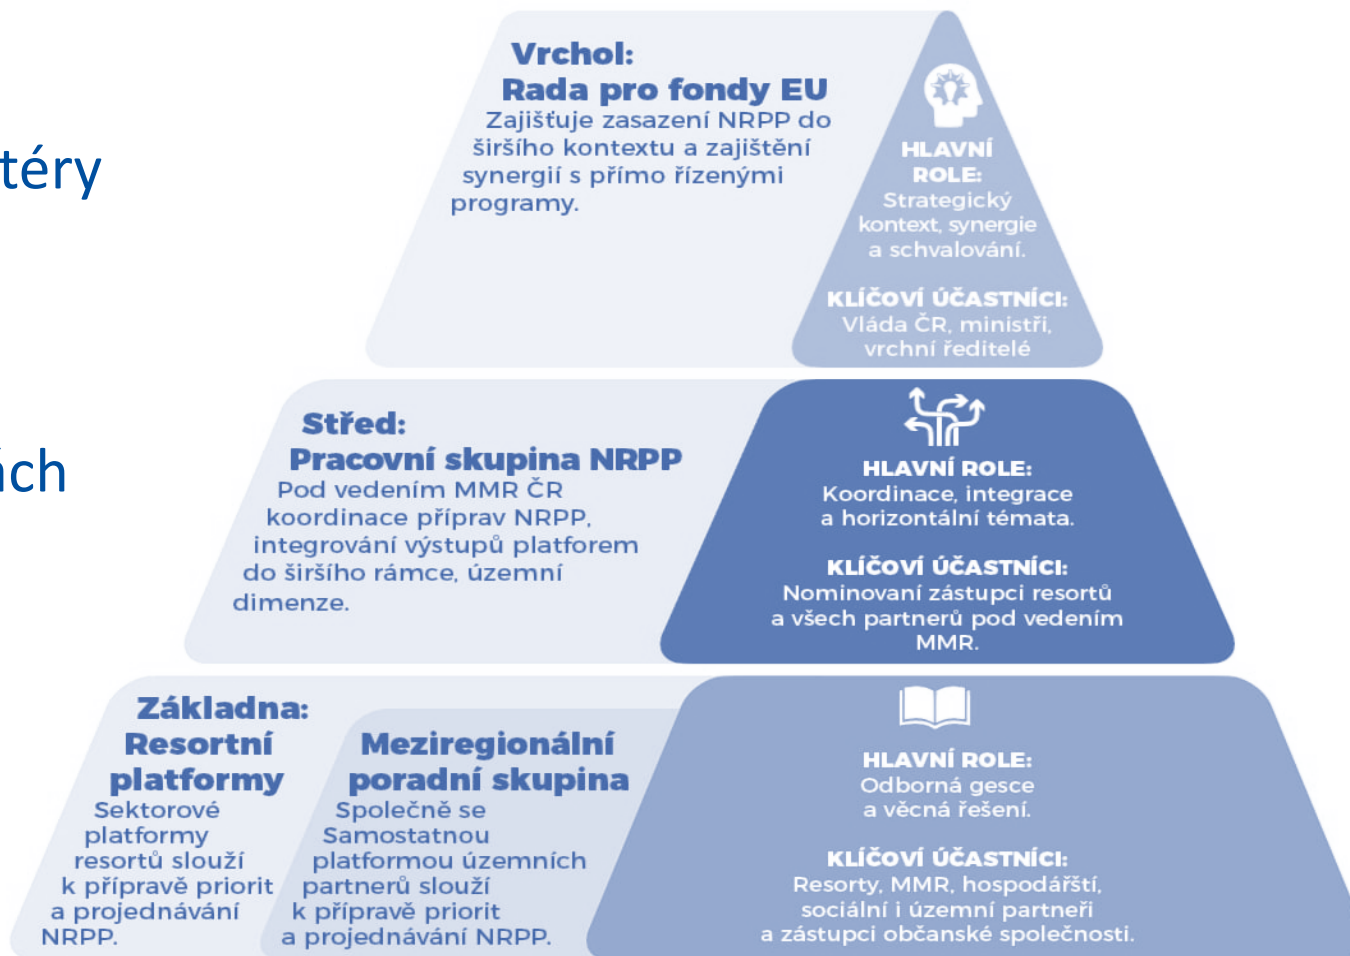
téry

ích

Vrchol:
Rada pro fondy EU
Zajišťuje zasazení NRPP do širšího kontextu a zajištění synergií s přímo řízenými programy.

HLAVNÍ ROLE:
Strategický kontext, synergie a schvalování.

KLÍČOVÍ ÚČASTNÍCI:
Vláda ČR, ministři, vrchní ředitelé

Střed:
Pracovní skupina NRPP
Pod vedením MMR ČR koordinace příprav NRPP, integrování výstupů platforem do širšího rámce, územní dimenze.

HLAVNÍ ROLE:
Koordinace, integrace a horizontální témata.

KLÍČOVÍ ÚČASTNÍCI:
Nominovaní zástupci resortů a všech partnerů pod vedením MMR.

Základna:
Resortní platformy
Sektorové platformy resortů slouží k přípravě priorit a projednávání NRPP.

Meziregionální poradní skupina
Společně se Samostatnou platformou územních partnerů slouží k přípravě priorit a projednávání NRPP.

HLAVNÍ ROLE:
Odborná gesce a věcná řešení.

KLÍČOVÍ ÚČASTNÍCI:
Resorty, MMR, hospodářští, sociální i územní partneři a zástupci občanské společnosti.